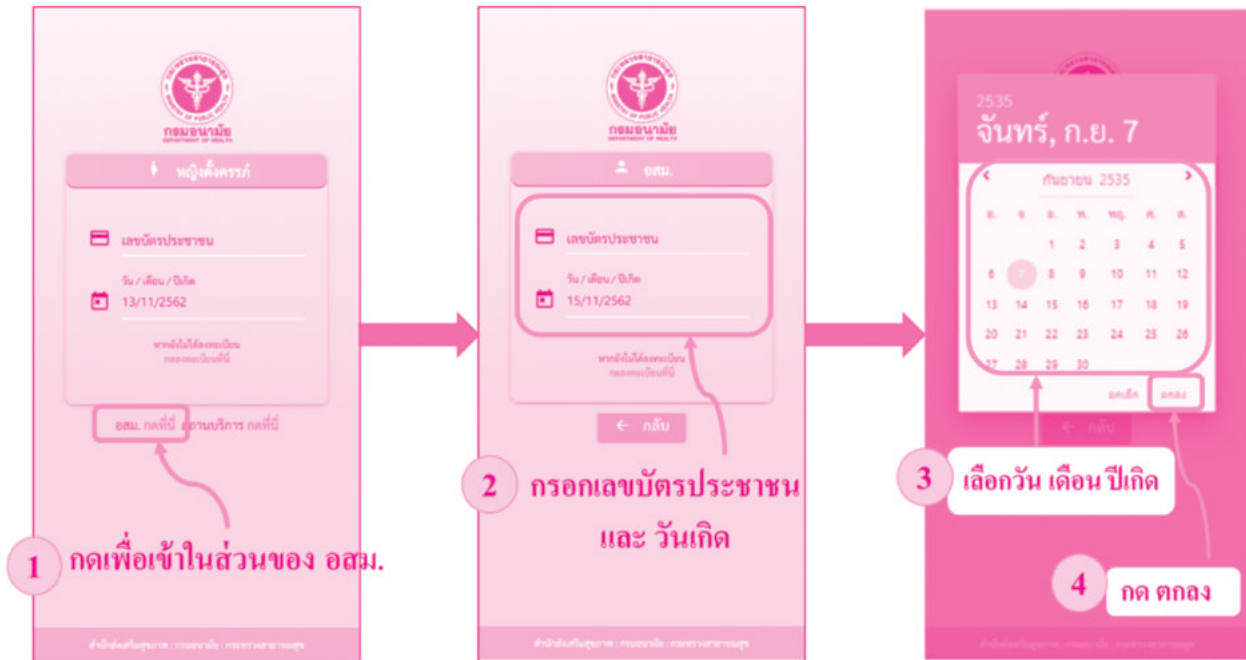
กรมอนามัย
DEPARTMENT OF HEALTH

หญิงตั้งครรภ์

เลขบัตรประชาชน

วัน / เดือน / ปีเกิด
13/11/2562

หากยังไม่ได้ลงทะเบียน
กดลงทะเบียนที่นี่

อสม. กดที่นี่ สถานบริการ กดที่นี่

1 กดเพื่อเข้าในส่วนของ อสม.

สำนักส่งเสริมสุขภาพ : กรมอนามัย : กระทรวงสาธารณสุข

กรมอนามัย
DEPARTMENT OF HEALTH

อสม.

เลขบัตรประชาชน

วัน / เดือน / ปีเกิด
15/11/2562

หากยังไม่ได้ลงทะเบียน
กดลงทะเบียนที่นี่

← กลับ

2 กรอกเลขบัตรประชาชน และ วันเกิด

สำนักส่งเสริมสุขภาพ : กรมอนามัย : กระทรวงสาธารณสุข

2535
จันทร์, ก.ย. 7

กันยายน 2535

| อ. | จ. | อ. | พ. | พฤ. | ศ. | ส. |
|---|---|---|---|---|---|---|
| | | 1 | 2 | 3 | 4 | 5 |
| 6 | 7 | 8 | 9 | 10 | 11 | 12 |
| 13 | 14 | 15 | 16 | 17 | 18 | 19 |
| 20 | 21 | 22 | 23 | 24 | 25 | 26 |
| 27 | 28 | 29 | 30 | | | |

ยกเลิก ตกลง

← กลับ

3 เลือกวัน เดือน ปีเกิด

4 กด ตกลง

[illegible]